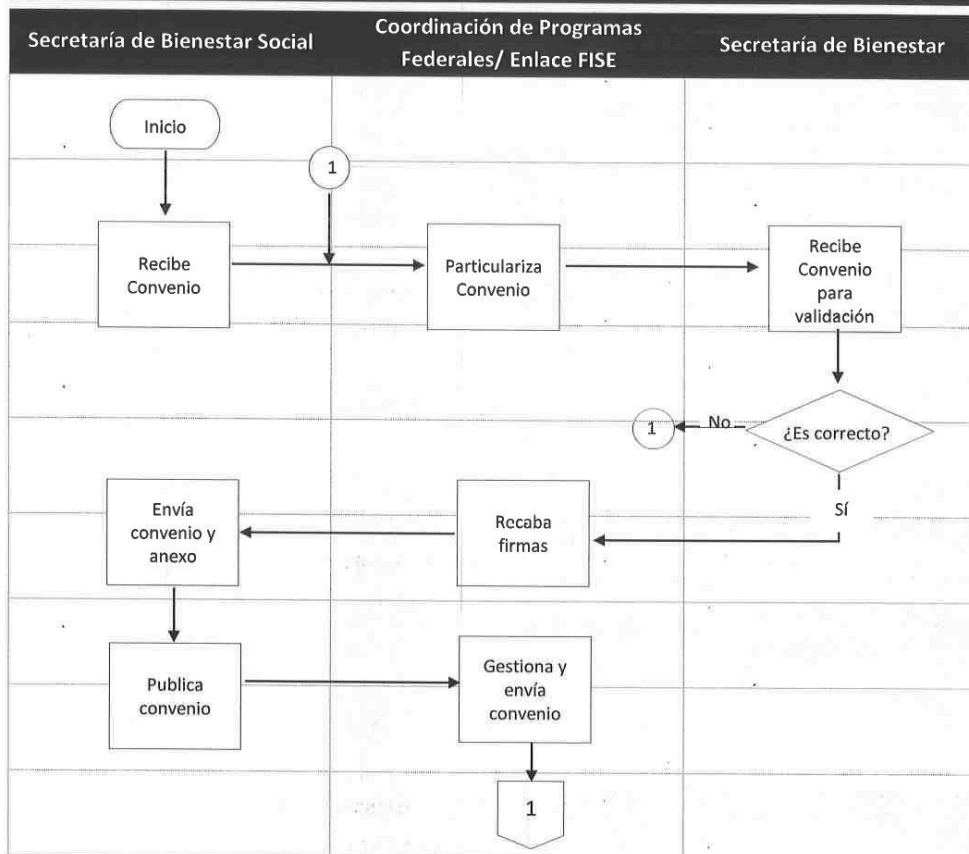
| Secretaría de Bienestar Social | Coordinación de Programas Federales/ Enlace FISE | Secretaría de Bienestar |
|---|---|---|

Inicio

1

Recibe Convenio

Particulariza Convenio

Recibe Convenio para validación

1

No

¿Es correcto?

Sí

Envía convenio y anexo

Recaba firmas

Publica convenio

Gestiona y envía convenio

1